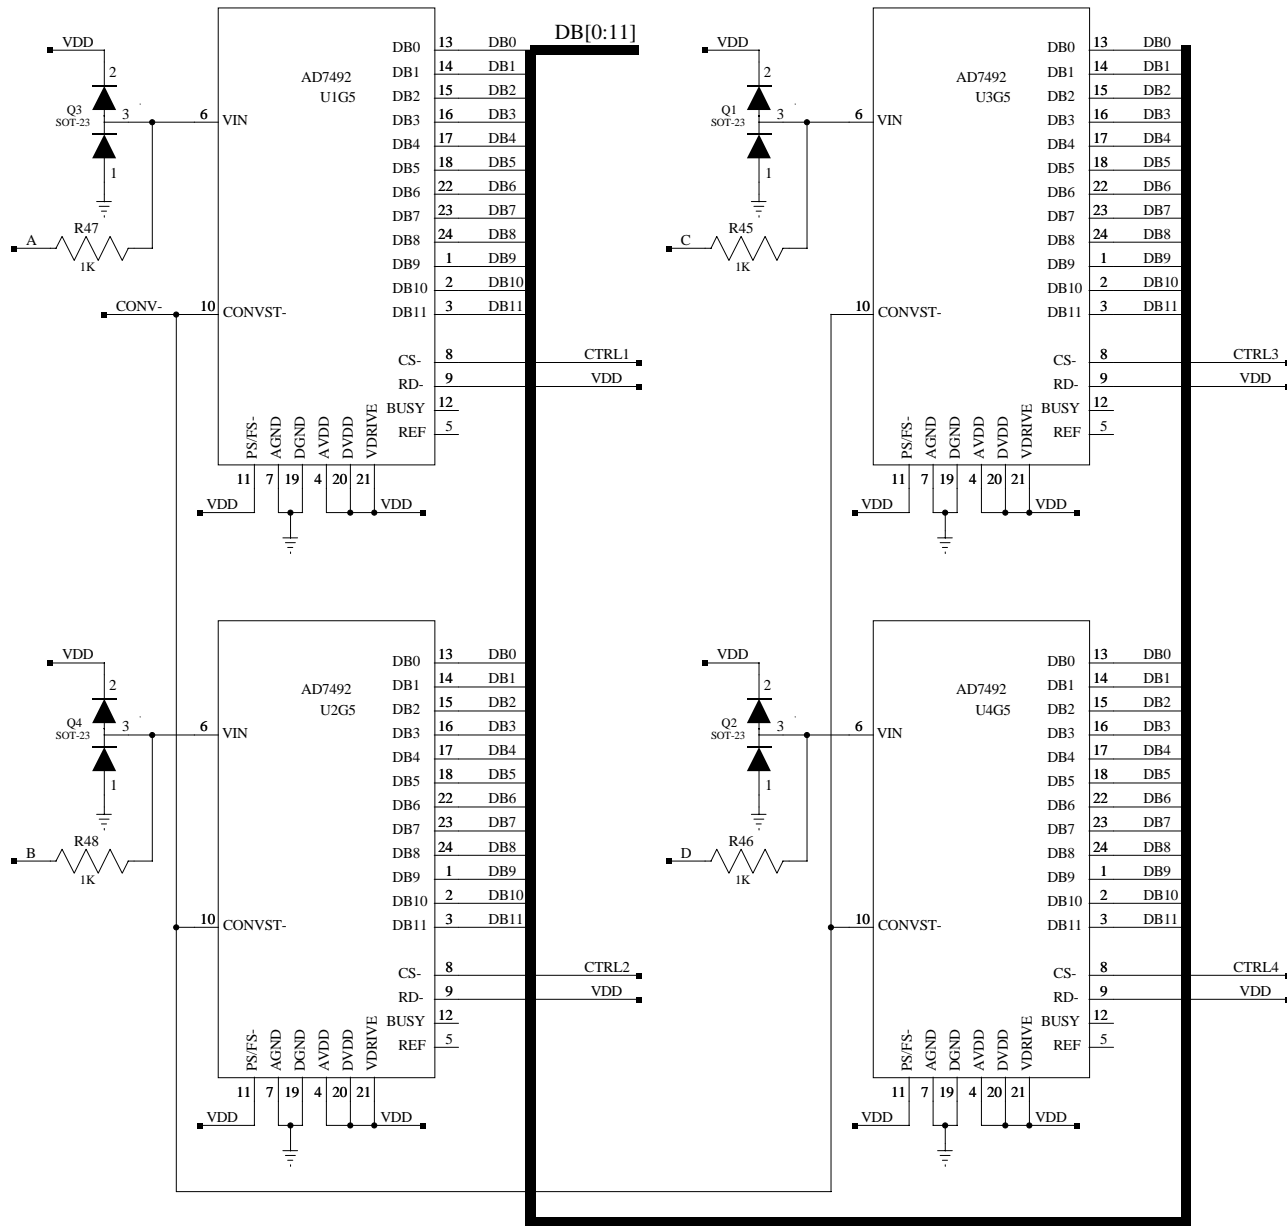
DB[0:11]

VDD
2
Q3
SOT-23
3
1
A
R47
1K
6 VIN
AD7492
U1G5
DB0 13 DB0
DB1 14 DB1
DB2 15 DB2
DB3 16 DB3
DB4 17 DB4
DB5 18 DB5
DB6 22 DB6
DB7 23 DB7
DB8 24 DB8
DB9 1 DB9
DB10 2 DB10
DB11 3 DB11
CONV-
10 CONVST-
CS- 8 CTRL1
RD- 9 VDD
BUSY 12
REF 5
PS/FS- AGND DGND AVDD DVDD VDRIVE
11 7 19 4 20 21
VDD
VDD

VDD
2
Q1
SOT-23
3
1
C
R45
1K
6 VIN
AD7492
U3G5
DB0 13 DB0
DB1 14 DB1
DB2 15 DB2
DB3 16 DB3
DB4 17 DB4
DB5 18 DB5
DB6 22 DB6
DB7 23 DB7
DB8 24 DB8
DB9 1 DB9
DB10 2 DB10
DB11 3 DB11
10 CONVST-
CS- 8 CTRL3
RD- 9 VDD
BUSY 12
REF 5
PS/FS- AGND DGND AVDD DVDD VDRIVE
11 7 19 4 20 21
VDD
VDD

VDD
2
Q4
SOT-23
3
1
B
R48
1K
6 VIN
AD7492
U2G5
DB0 13 DB0
DB1 14 DB1
DB2 15 DB2
DB3 16 DB3
DB4 17 DB4
DB5 18 DB5
DB6 22 DB6
DB7 23 DB7
DB8 24 DB8
DB9 1 DB9
DB10 2 DB10
DB11 3 DB11
10 CONVST-
CS- 8 CTRL2
RD- 9 VDD
BUSY 12
REF 5
PS/FS- AGND DGND AVDD DVDD VDRIVE
11 7 19 4 20 21
VDD
VDD

VDD
2
Q2
SOT-23
3
1
D
R46
1K
6 VIN
AD7492
U4G5
DB0 13 DB0
DB1 14 DB1
DB2 15 DB2
DB3 16 DB3
DB4 17 DB4
DB5 18 DB5
DB6 22 DB6
DB7 23 DB7
DB8 24 DB8
DB9 1 DB9
DB10 2 DB10
DB11 3 DB11
10 CONVST-
CS- 8 CTRL4
RD- 9 VDD
BUSY 12
REF 5
PS/FS- AGND DGND AVDD DVDD VDRIVE
11 7 19 4 20 21
VDD
VDD